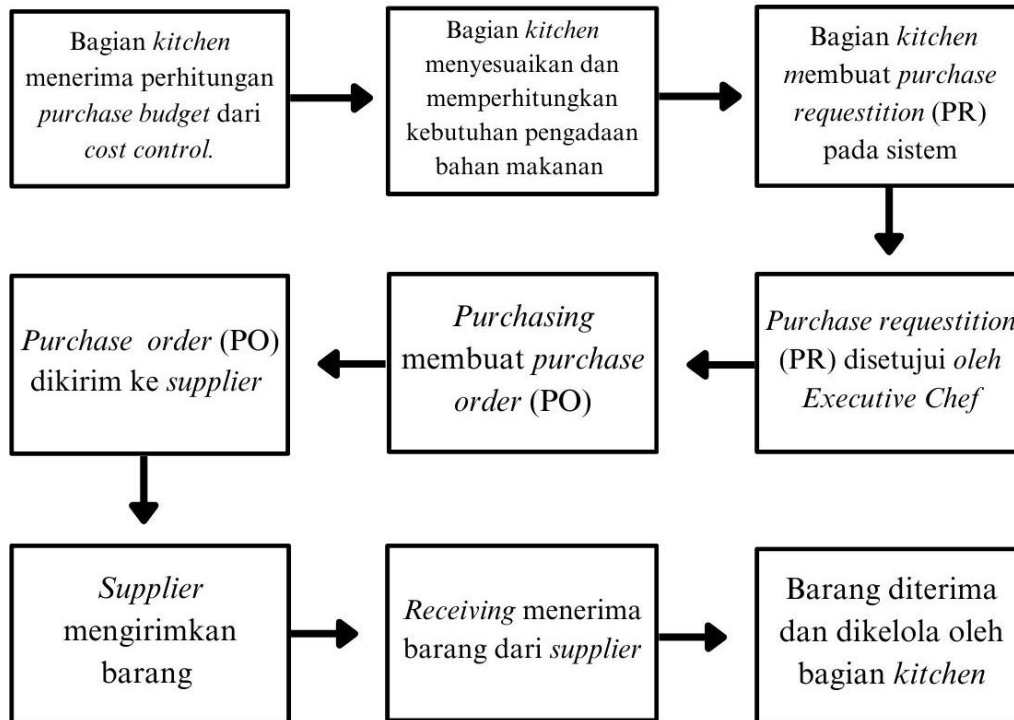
Bagian kitchen menerima perhitungan purchase budget dari cost control.

Bagian kitchen menyesuaikan dan memperhitungkan kebutuhan pengadaan bahan makanan

Bagian kitchen membuat purchase requestition (PR) pada sistem

Purchase requestition (PR) disetujui oleh Executive Chef

Purchasing membuat purchase order (PO)

Purchase order (PO) dikirim ke supplier

Supplier mengirimkan barang

Receiving menerima barang dari supplier

Barang diterima dan dikelola oleh bagian kitchen